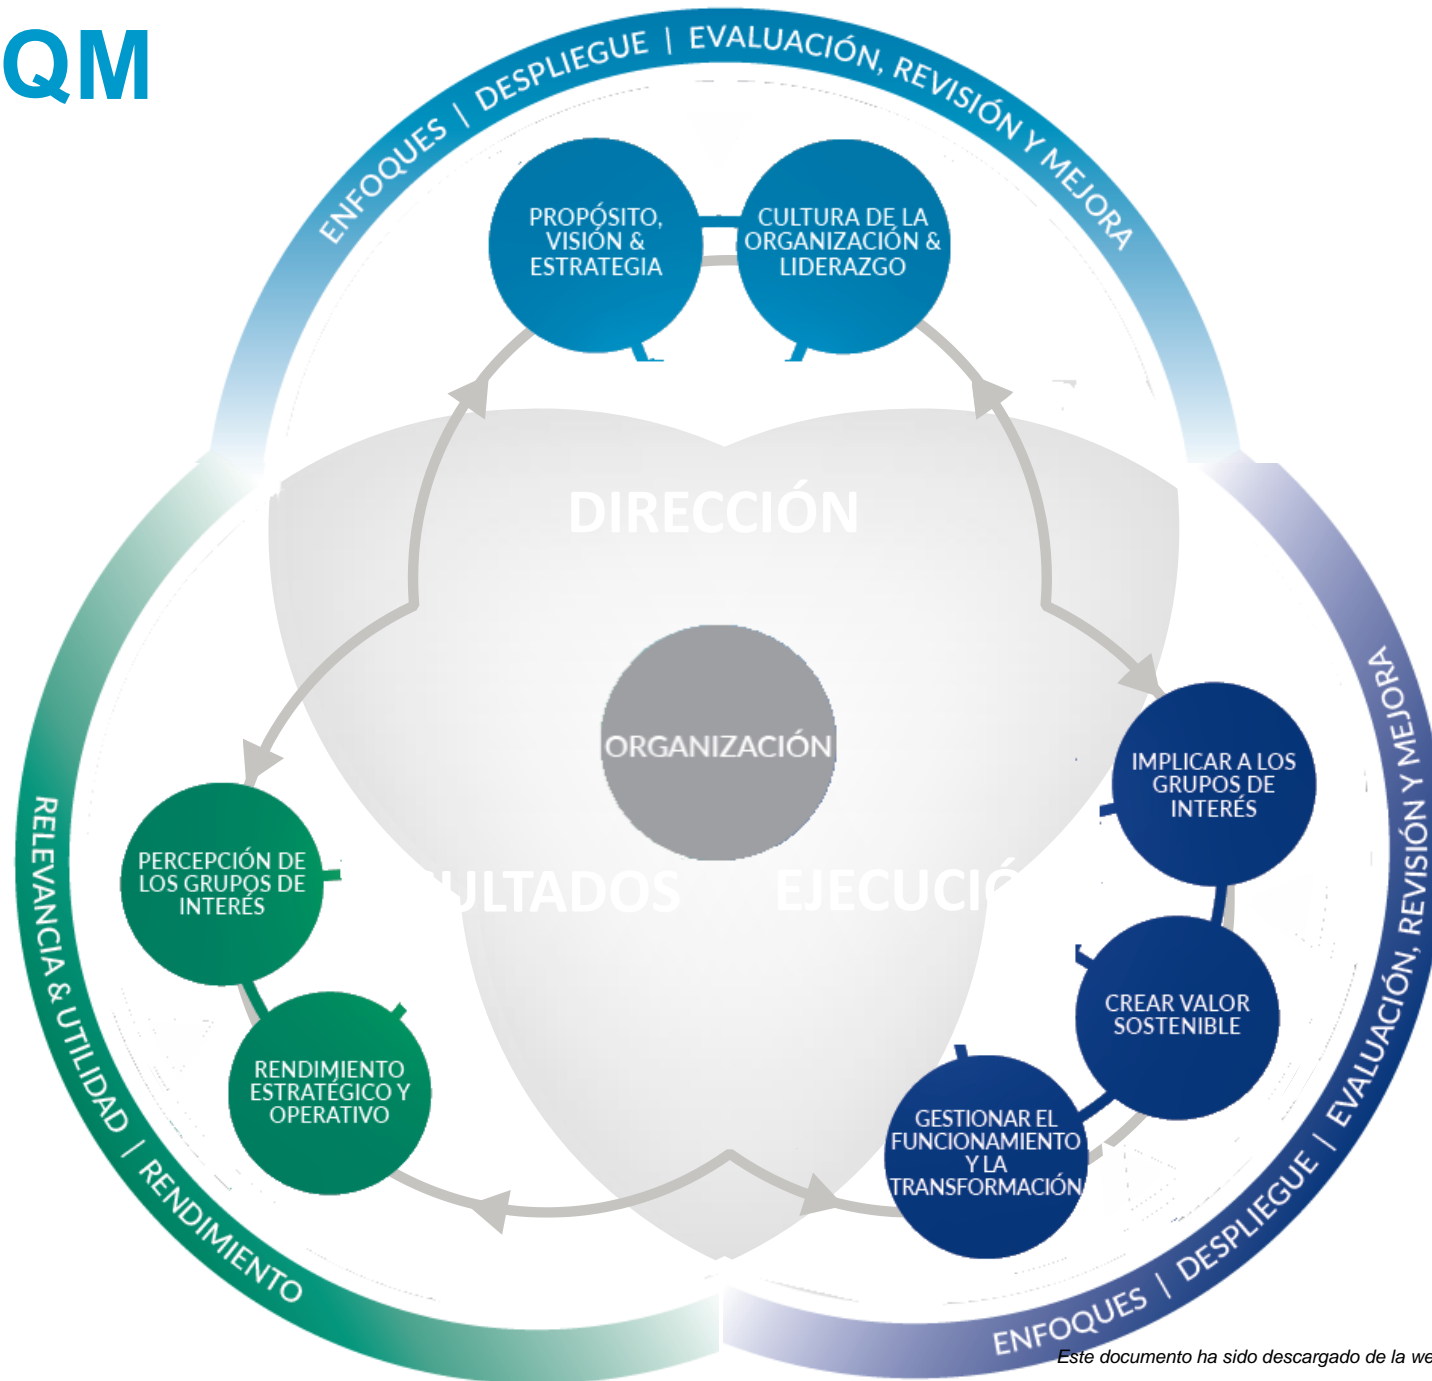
QM

ENFOQUES | DESPLIEGUE | EVALUACIÓN, REVISIÓN Y MEJORA

PROPÓSITO, VISIÓN & ESTRATEGIA

CULTURA DE LA ORGANIZACIÓN & LIDERAZGO

DIRECCIÓN

ORGANIZACIÓN

IMPLICAR A LOS GRUPOS DE INTERÉS

CREAR VALOR SOSTENIBLE

GESTIONAR EL FUNCIONAMIENTO Y LA TRANSFORMACIÓN

PERCEPCIÓN DE LOS GRUPOS DE INTERÉS

RENDIMIENTO ESTRATÉGICO Y OPERATIVO

ULTADOS

EJECUCIÓ

RELEVANCIA & UTILIDAD | RENDIMIENTO

ENFOQUES | DESPLIEGUE | EVALUACIÓN, REVISIÓN Y MEJORA

Este documento ha sido descargado de la we